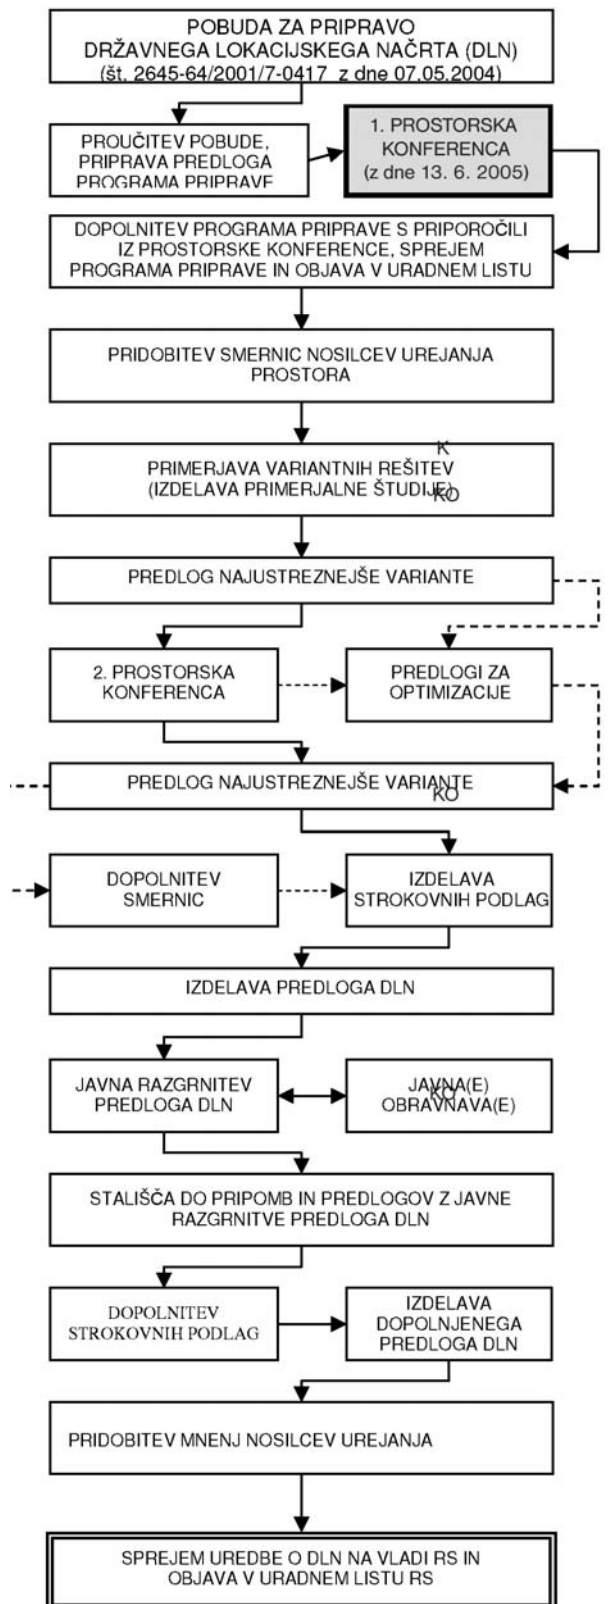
POBUDA ZA PRIPRAVO DRŽAVNEGA LOKACIJSKEGA NAČRTA (DLN) (št. 2645-64/2001/7-0417 z dne 07.05.2004)

PROUČITEV POBUDE, PRIPRAVA PREDLOGA PROGRAMA PRIPRAVE

1. PROSTORSKA KONFERENCA (z dne 13. 6. 2005)

DOPOLNITEV PROGRAMA PRIPRAVE S PRIPOROČILI IZ PROSTORSKE KONFERENCE, SPREJEM PROGRAMA PRIPRAVE IN OBJAVA V URADNEM LISTU

PRIDOBITEV SMERNIC NOSILCEV UREJANJA PROSTORA

K
PRIMERJAVA VARIANTNIH REŠITEV (IZDELAVA PRIMERJALNE ŠTUDIJE) KO

PREDLOG NAJUSTREZNEJŠE VARIANTE

2. PROSTORSKA KONFERENCA

PREDLOGI ZA OPTIMIZACIJE

PREDLOG NAJUSTREZNEJŠE VARIANTE KO

DOPOLNITEV SMERNIC

IZDELAVA STROKOVNIH PODLAG

IZDELAVA PREDLOGA DLN

JAVNA RAZGRNITEV PREDLOGA DLN

JAVNA(E) KO OBRAVNAVA(E)

STALIŠČA DO PRIPOMB IN PREDLOGOV Z JAVNE RAZGRNITVE PREDLOGA DLN

DOPOLNITEV STROKOVNIH PODLAG

IZDELAVA DOPOLNJENEGA PREDLOGA DLN

PRIDOBITEV MNENJ NOSILCEV UREJANJA

SPREJEM UREDBE O DLN NA VLADI RS IN OBJAVA V URADNEM LISTU RS